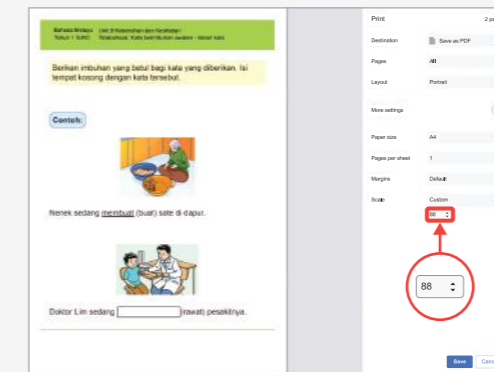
Bahasa Melayu Unit 8 Kebersihan dan Kesihatan
Tahun 1 SJKC Tatabahasa: Kata kerja imbuhan awalan - Meter kata

Berikan imbuhan yang betul bagi kata yang diberikan. Isi tempat kosong dengan kata tersebut.

Contoh:

Nenek sedang membuat (buat) sate di dapur.

Doktor Lim sedang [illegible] (rawat) pesakitnya.

Print
2 p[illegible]

Destination
Save as PDF

Pages
All

Layout
Portrait

More settings

Paper size
A4

Pages per sheet
1

Margins
Default

Scale
Custom

88

88

Save
Canc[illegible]